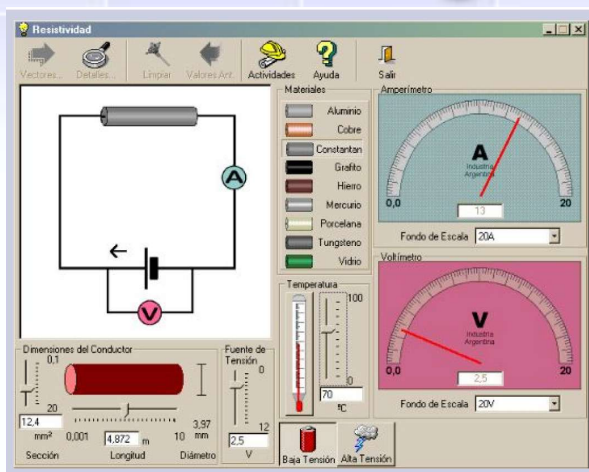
Resistividad

Vectores... Detalles... Limpiar Valores Ant... Actividades Ayuda Salir

A

V

Materiales
Aluminio
Cobre
Constantan
Grafito
Hierro
Mercurio
Porcelana
Tungsteno
Vidrio

Amperímetro
A
Industria Argentina
0,0
20
13
Fondo de Escala 20A

Voltímetro
V
Industria Argentina
0,0
20
2,5
Fondo de Escala 20V

Temperatura
100
0
70
ºC

Dimensiones del Conductor
0,1
20
12,4
mm²
Sección
0,001
4,872 m
10
Longitud
3,97 mm
Diámetro

Fuente de Tensión
0
12
2,5
V

Baja Tensión Alta Tensión